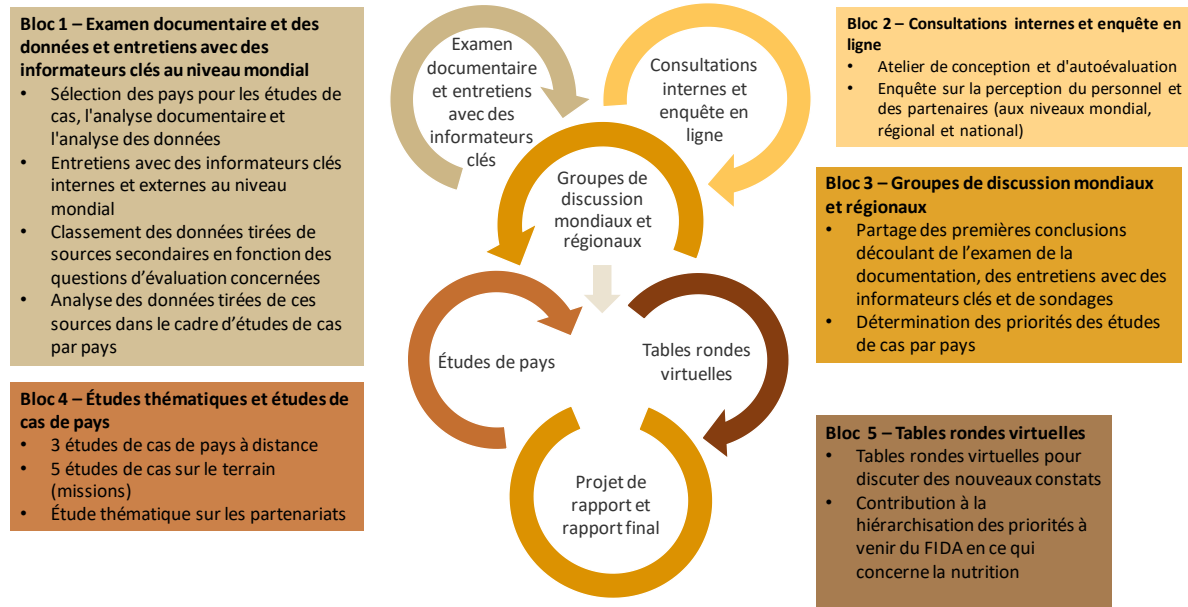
**Bloc 1 – Examen documentaire et des données et entretiens avec des informateurs clés au niveau mondial**
- Sélection des pays pour les études de cas, l'analyse documentaire et l'analyse des données
- Entretiens avec des informateurs clés internes et externes au niveau mondial
- Classement des données tirées de sources secondaires en fonction des questions d'évaluation concernées
- Analyse des données tirées de ces sources dans le cadre d'études de cas par pays

**Bloc 4 – Études thématiques et études de cas de pays**
- 3 études de cas de pays à distance
- 5 études de cas sur le terrain (missions)
- Étude thématique sur les partenariats

Examen documentaire et entretiens avec des informateurs clés

Consultations internes et enquête en ligne

Groupes de discussion mondiaux et régionaux

Études de pays

Tables rondes virtuelles

Projet de rapport et rapport final

**Bloc 2 – Consultations internes et enquête en ligne**
- Atelier de conception et d'autoévaluation
- Enquête sur la perception du personnel et des partenaires (aux niveaux mondial, régional et national)

**Bloc 3 – Groupes de discussion mondiaux et régionaux**
- Partage des premières conclusions découlant de l'examen de la documentation, des entretiens avec des informateurs clés et de sondages
- Détermination des priorités des études de cas par pays

**Bloc 5 – Tables rondes virtuelles**
- Tables rondes virtuelles pour discuter des nouveaux constats
- Contribution à la hiérarchisation des priorités à venir du FIDA en ce qui concerne la nutrition